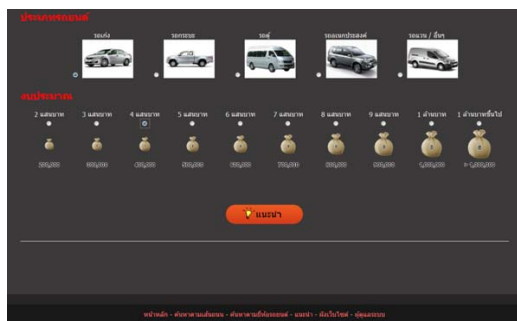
ประเภทรถยนต์

รถเก๋ง

รถกระบะ

รถตู้

รถอเนกประสงค์

รถแวน / อื่นๆ

งบประมาณ

2 แสนบาท

3 แสนบาท

4 แสนบาท

5 แสนบาท

6 แสนบาท

7 แสนบาท

8 แสนบาท

9 แสนบาท

1 ล้านบาท

1 ล้านบาทขึ้นไป

200,000

300,000

400,000

500,000

600,000

700,000

800,000

900,000

1,000,000

> 1,000,000

แนะนำ

หน้าหลัก - ค้นหาตามงบประมาณ - ค้นหาตามยี่ห้อรถยนต์ - แนะนำ - ติดต่อเรา - ผู้ดูแลระบบ